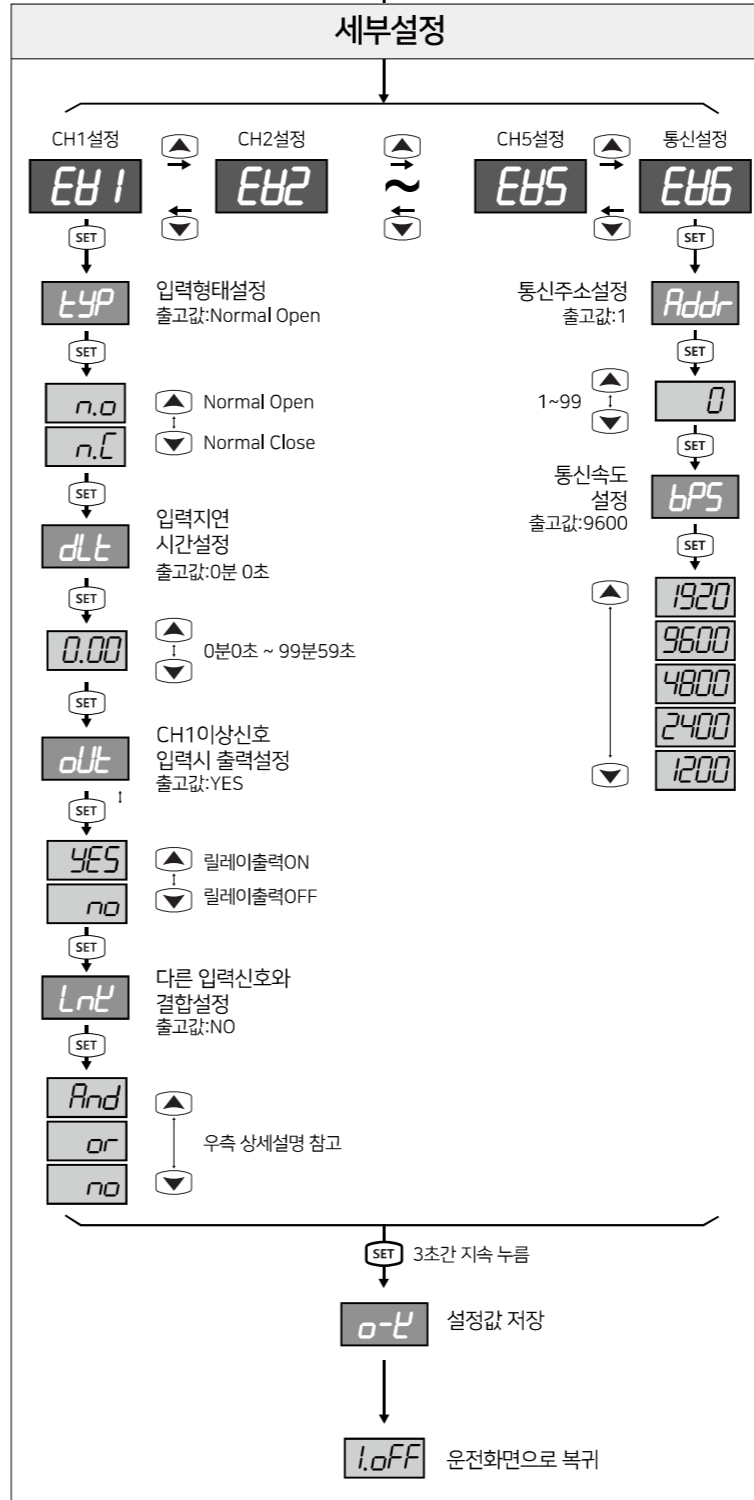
세부설정

CH1설정
CH2설정
CH5설정
통신설정

ЕН 1
ЕН2
~
ЕН5
ЕН6

SET

tYP
입력형태설정
출고값:Normal Open

SET

n.o
Normal Open
n.C
Normal Close

SET

dLt
입력지연
시간설정
출고값:0분 0초

SET

0.00
0분0초 ~ 99분59초

SET

oUt
CH1이상신호
입력시 출력설정
출고값:YES

SET

YES
릴레이출력ON
no
릴레이출력OFF

SET

LnK
다른 입력신호와
결합설정
출고값:NO

SET

And
or
no
우측 상세설명 참고

SET

Addr
통신주소설정
출고값:1

SET

1~99
0

SET

bPS
통신속도
설정
출고값:9600

SET

1920
9600
4800
2400
1200

SET 3초간 지속 누름

o-K
설정값 저장

1.oFF
운전화면으로 복귀